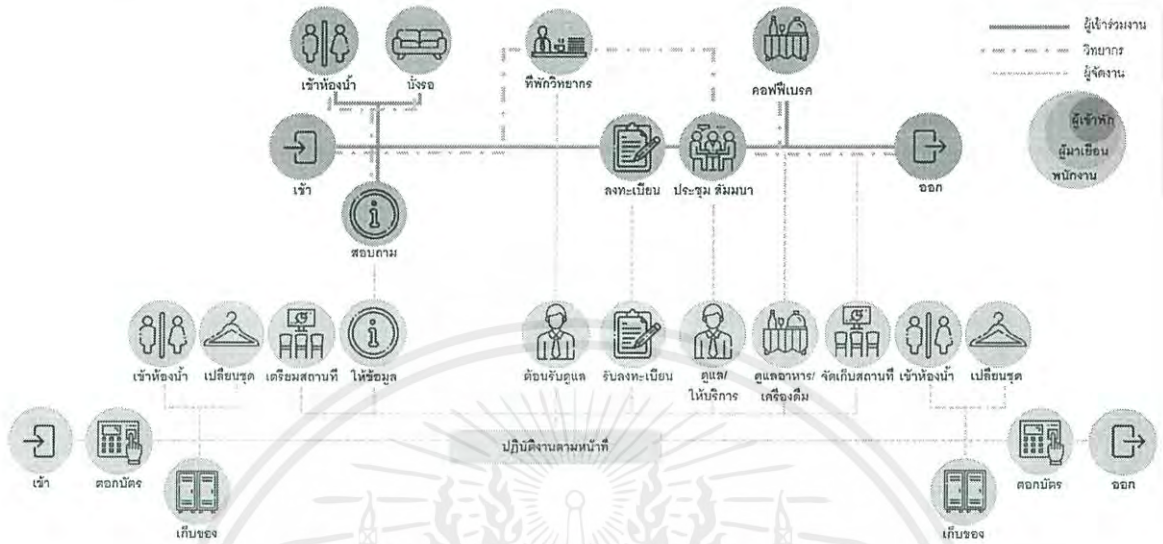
ผู้เข้าร่วมงาน
วิทยากร
ผู้จัดงาน
ผู้เข้าพัก
ผู้มาเยือน
พนักงาน

เข้าห้องน้ำ
นั่งรอ
ที่พักวิทยากร
คอฟฟี่เบรค
เข้า
ลงทะเบียน
ประชุม สัมมนา
ออก
สอบถาม

เข้าห้องน้ำ
เปลี่ยนชุด
เตรียมสถานที่
ให้ข้อมูล
ต้อนรับดูแล
รับลงทะเบียน
ดูแล/ให้บริการ
ดูแลอาหาร/เครื่องดื่ม
จัดเก็บสถานที่
เข้าห้องน้ำ
เปลี่ยนชุด

เข้า
ตอกบัตร
ปฏิบัติงานตามหน้าที่
ตอกบัตร
ออก
เก็บของ
เก็บของ